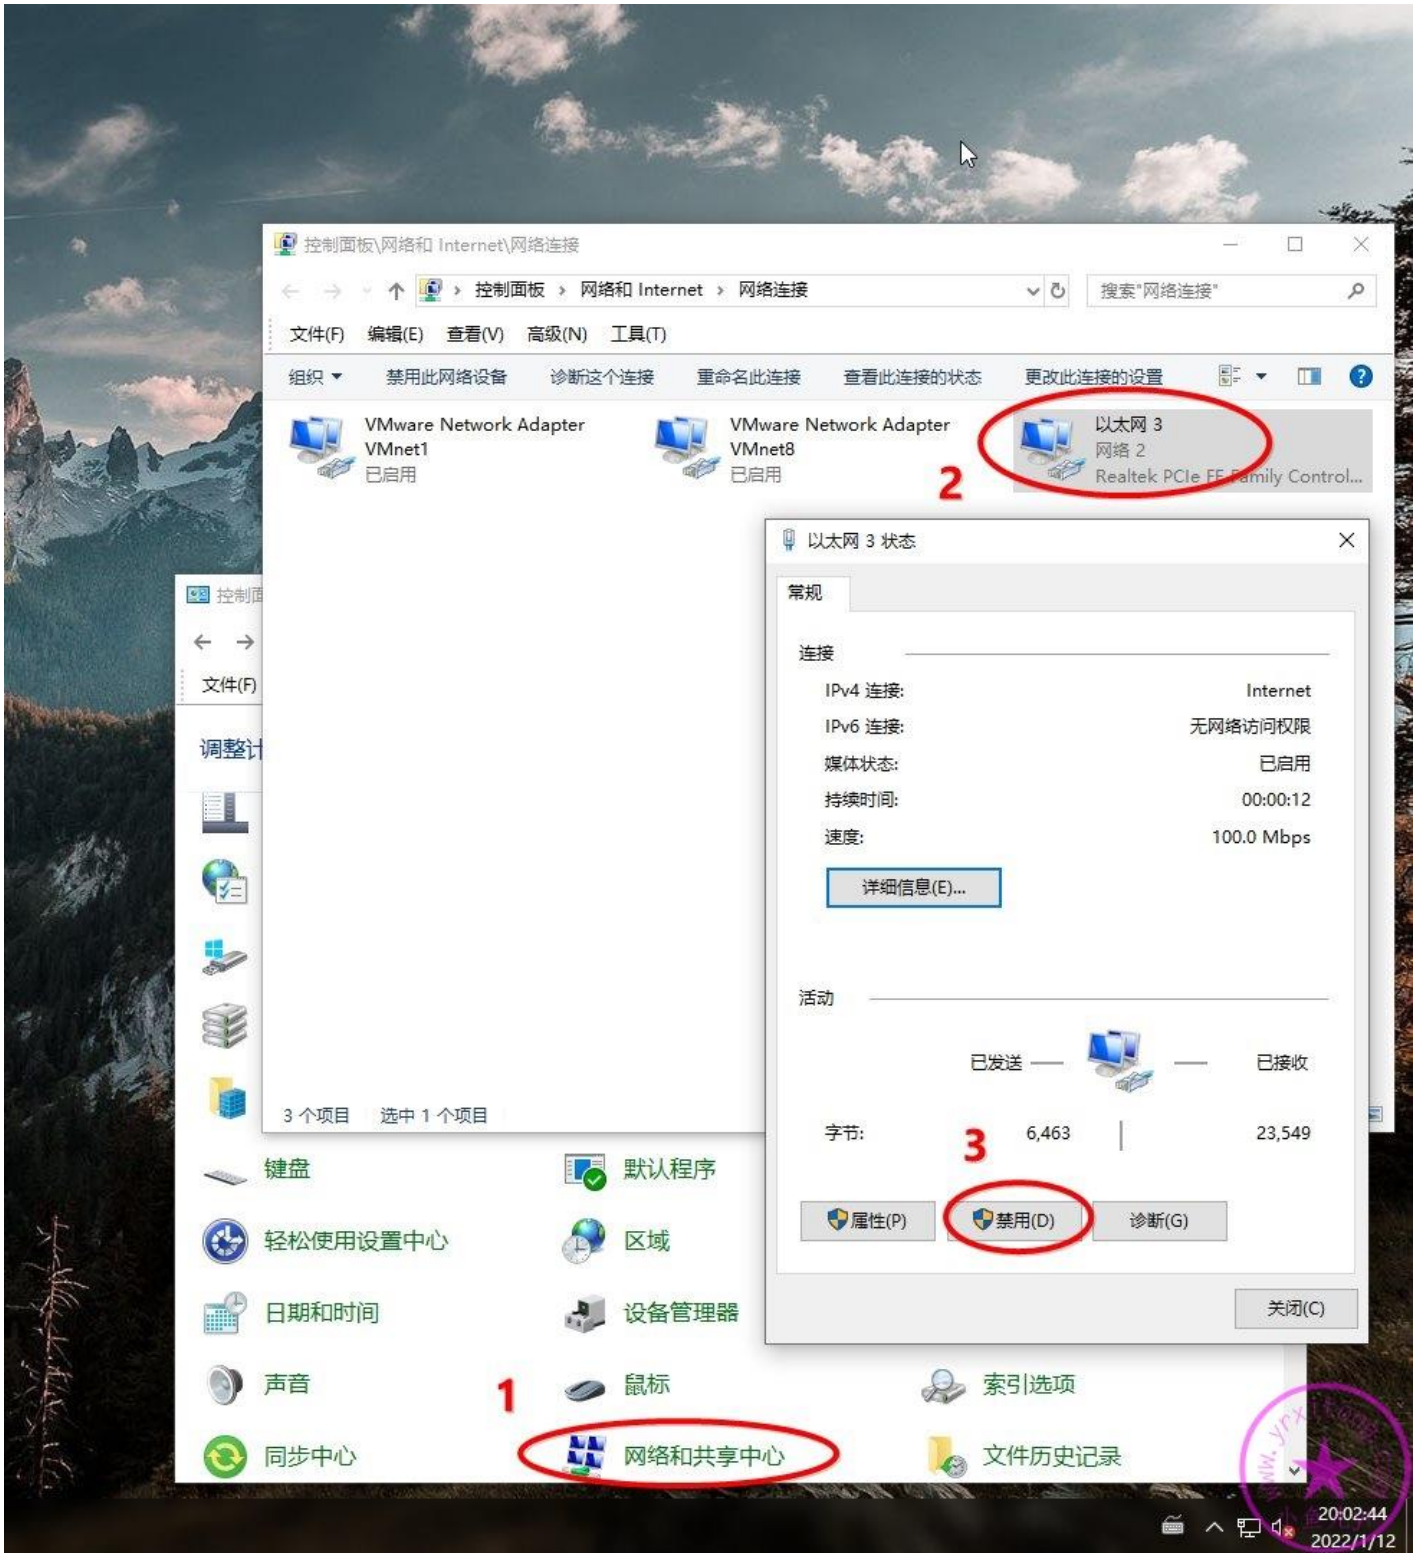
控制面板\网络和 Internet\网络连接

控制面板 › 网络和 Internet › 网络连接

搜索"网络连接"

文件(F) 编辑(E) 查看(V) 高级(N) 工具(T)

组织 ▾ 禁用此网络设备 诊断这个连接 重命名此连接 查看此连接的状态 更改此连接的设置

VMware Network Adapter VMnet1
已启用

VMware Network Adapter VMnet8
已启用

以太网 3
网络 2
Realtek PCIe FE Family Control...

2

3 个项目 选中 1 个项目

控制面

文件(F)

调整计

以太网 3 状态

常规

连接

IPv4 连接: Internet
IPv6 连接: 无网络访问权限
媒体状态: 已启用
持续时间: 00:00:12
速度: 100.0 Mbps

详细信息(E)...

活动

已发送 已接收

字节: 6,463 23,549

3

属性(P) 禁用(D) 诊断(G)

关闭(C)

键盘 默认程序
轻松使用设置中心 区域
日期和时间 设备管理器
声音 鼠标 索引选项
1
同步中心 网络和共享中心 文件历史记录

www.yrxitong.com

20:02:44
2022/1/12